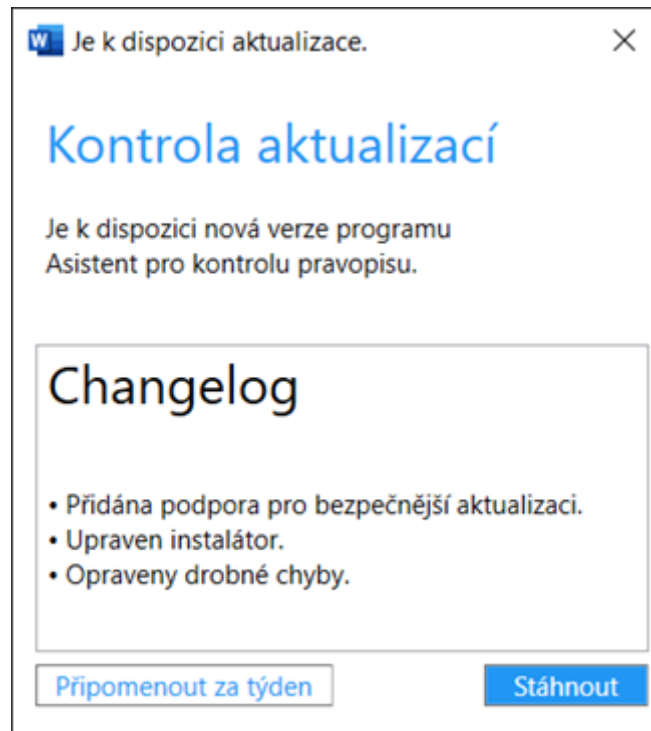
W Je k dispozici aktualizace. ×

Kontrola aktualizací

Je k dispozici nová verze programu Asistent pro kontrolu pravopisu.

Changelog

• Přidána podpora pro bezpečnější aktualizaci.
• Upraven instalátor.
• Opraveny drobné chyby.

Připomenout za týden

Stáhnout